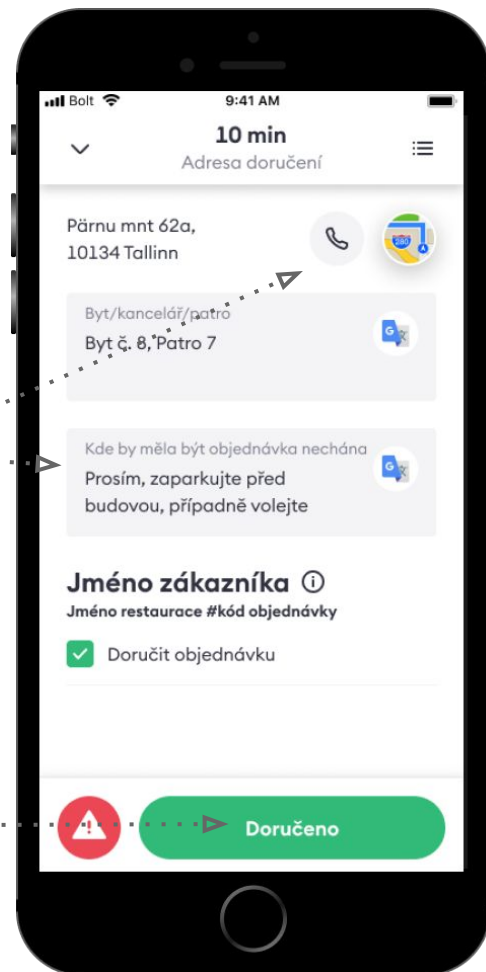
Bolt 9:41 AM

10 min
Adresa doručení

Pärnu mnt 62a,
10134 Tallinn

Byt/kancelář/patro
Byt č. 8, Patro 7

Kde by měla být objednávka nechána
Prosím, zaparkujte před budovou, případně volejte

Jméno zákazníka ⓘ
Jméno restaurace #kód objednávky

Doručit objednávku

Doručeno